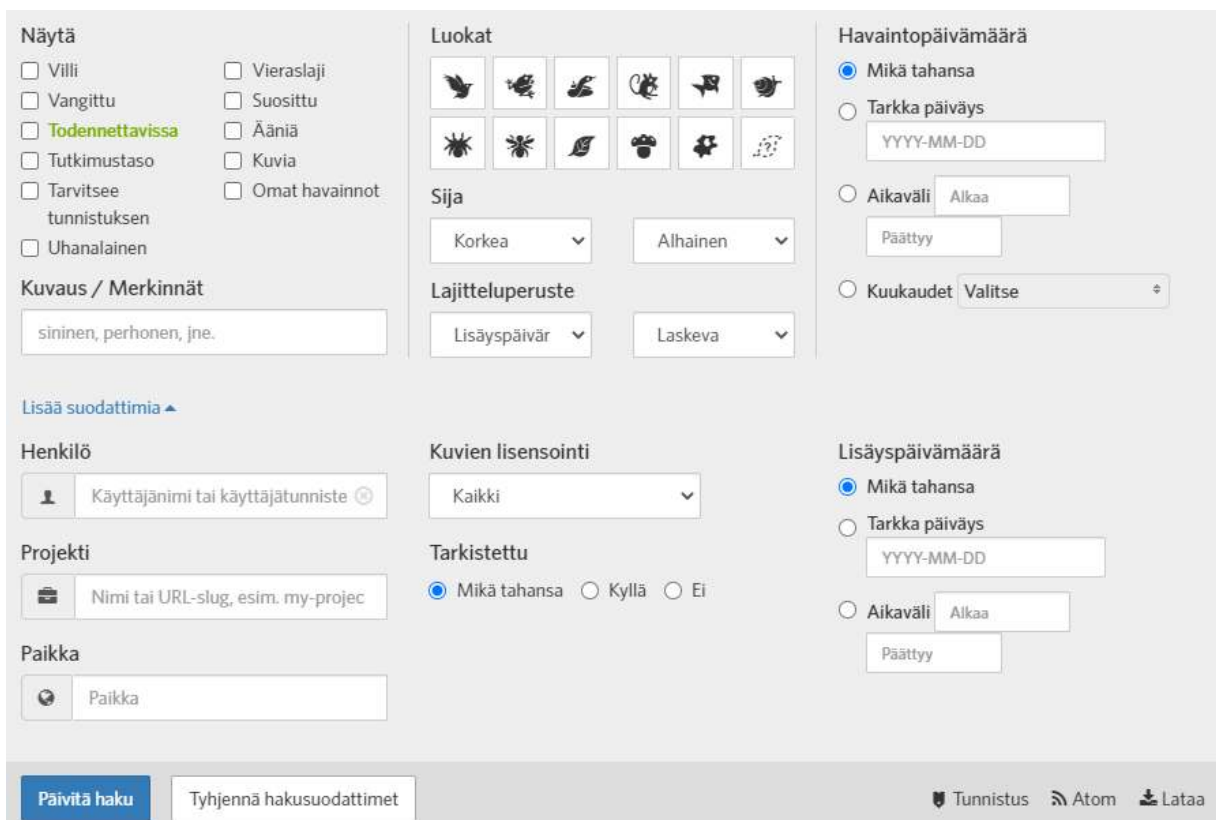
Näytä
Villi
Vangittu
Todennettavissa
Tutkimustaso
Tarvitsee tunnistuksen
Uhanalainen
Vieraslaji
Suosittu
Ääniä
Kuvia
Omat havainnot

Kuvaus / Merkinnät
sininen, perhonen, jne.

Luokat

Sija
Korkea
Alhainen

Lajitteluperuste
Lisäyspäivär
Laskeva

Havaintopäivämäärä
Mikä tahansa
Tarkka päiväys
YYYY-MM-DD
Aikaväli Alkaa
Päättyy
Kuukaudet Valitse

Lisää suodattimia

Henkilö
Käyttäjänimi tai käyttäjätunniste

Projekti
Nimi tai URL-slug, esim. my-projec

Paikka
Paikka

Kuvien lisensointi
Kaikki

Tarkistettu
Mikä tahansa Kyllä Ei

Lisäyspäivämäärä
Mikä tahansa
Tarkka päiväys
YYYY-MM-DD
Aikaväli Alkaa
Päättyy

Päivitä haku
Tyhjennä hakusuodattimet
Tunnistus Atom Lataa